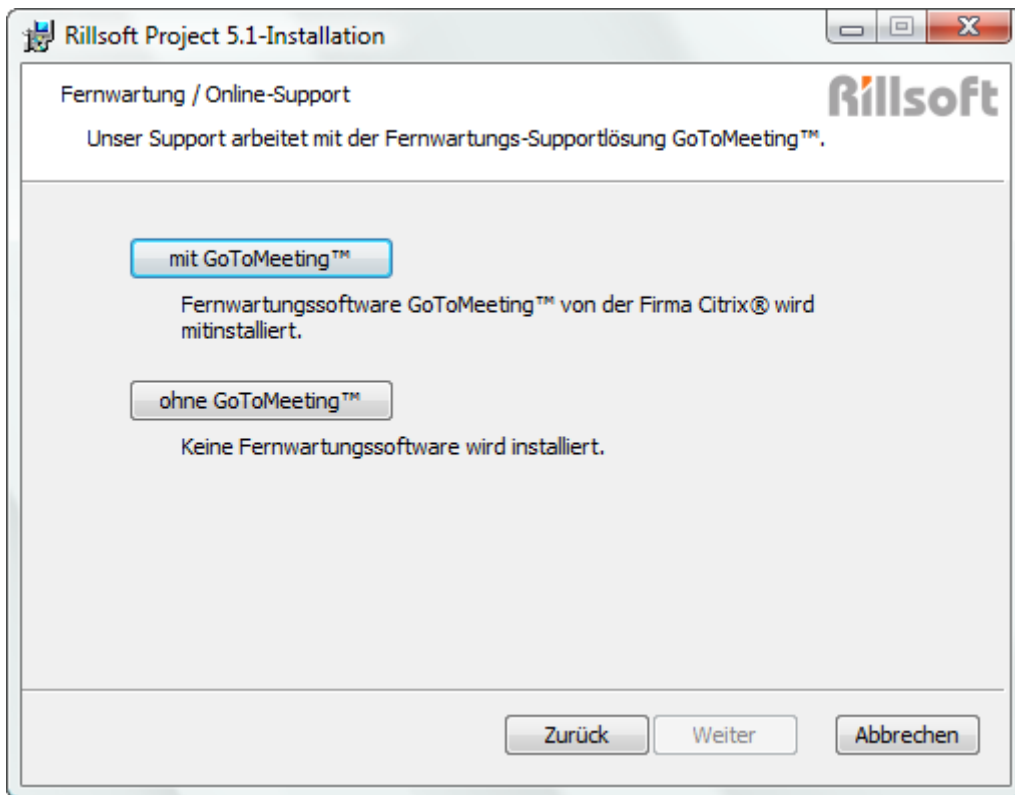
Rillsoft Project 5.1-Installation

Fernwartung / Online-Support

Rillsoft

Unser Support arbeitet mit der Fernwartungs-Supportlösung GoToMeeting™.

mit GoToMeeting™

Fernwartungssoftware GoToMeeting™ von der Firma Citrix® wird mitinstalliert.

ohne GoToMeeting™

Keine Fernwartungssoftware wird installiert.

Zurück

Weiter

Abbrechen